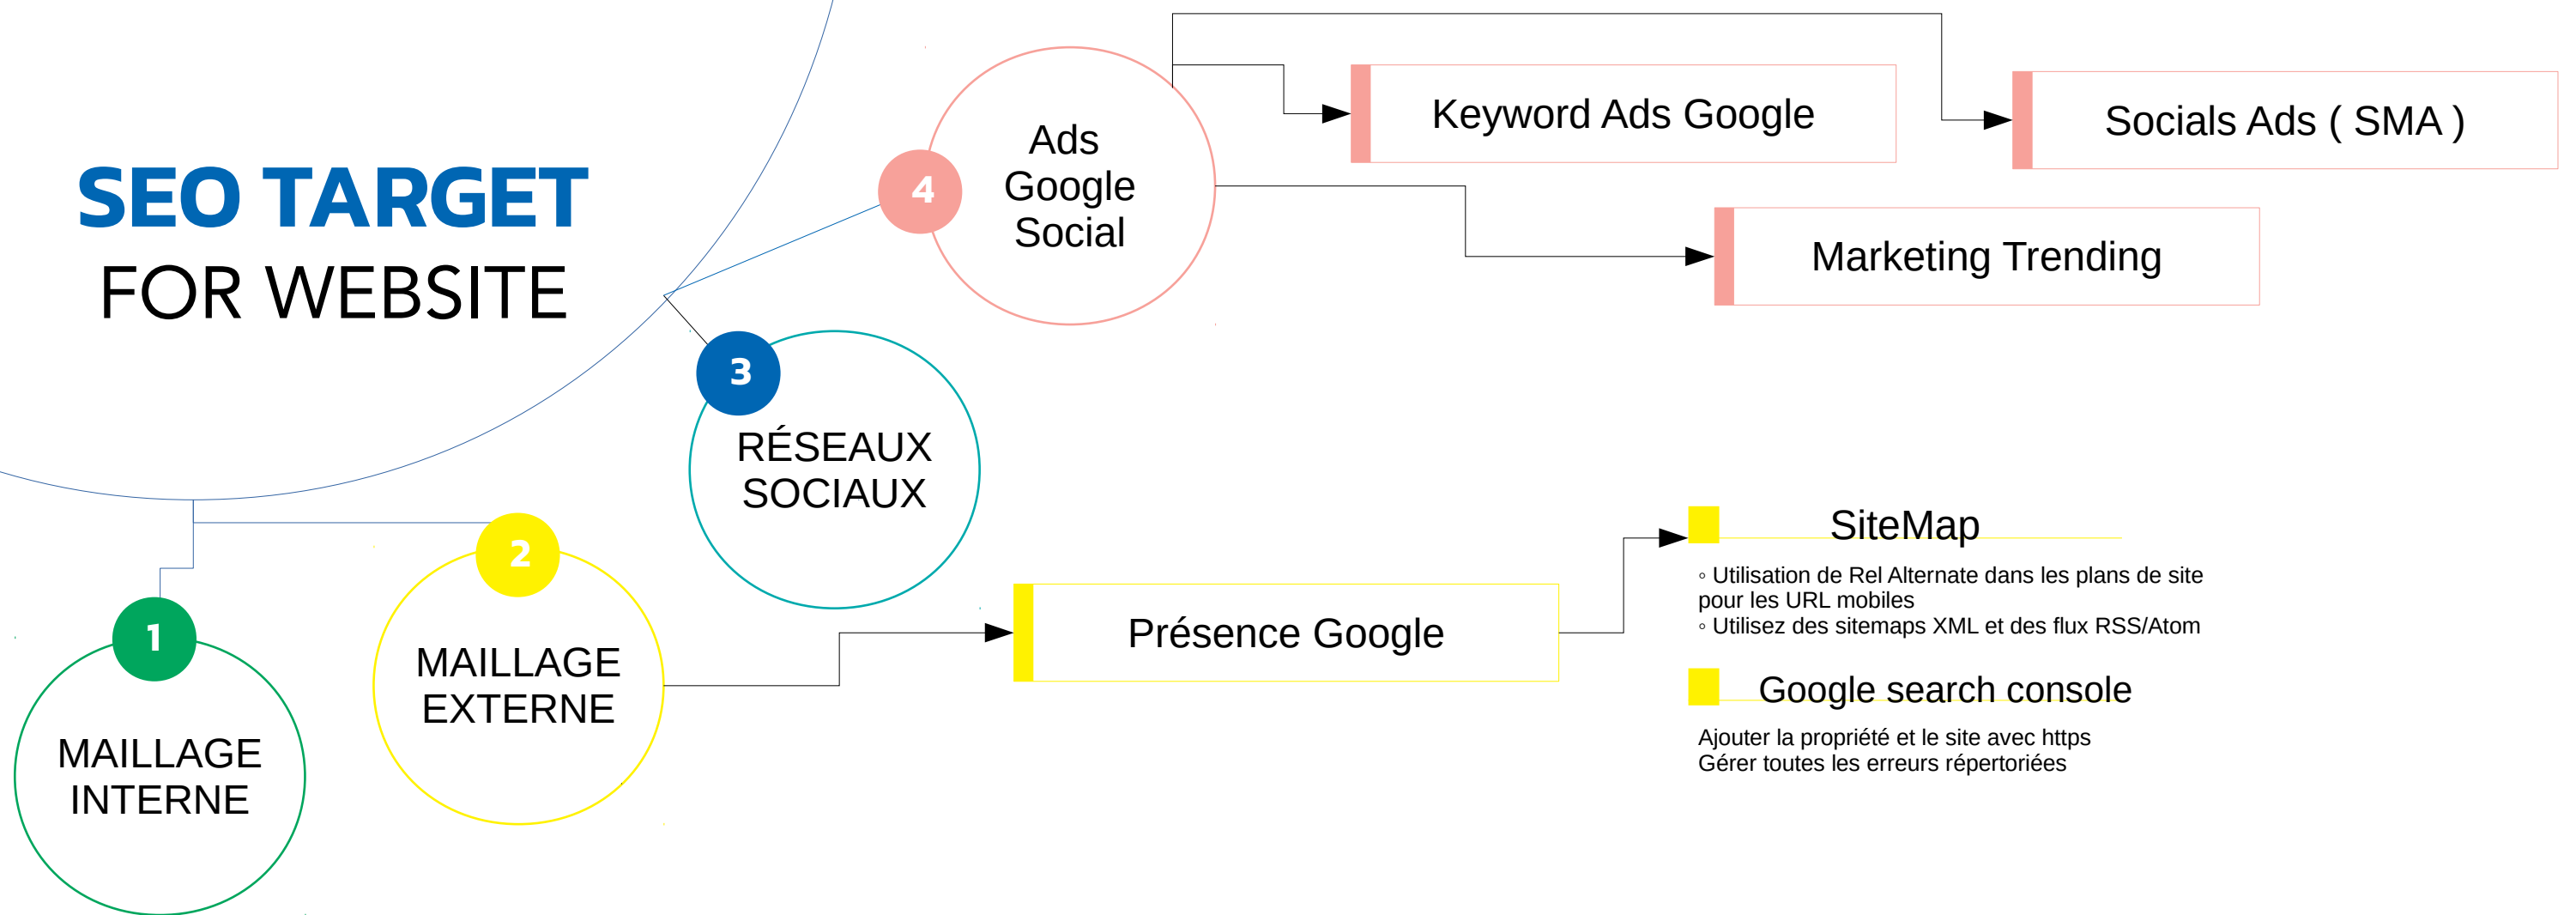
SEO TARGET
FOR WEBSITE

4
Ads
Google
Social

Keyword Ads Google

Socials Ads ( SMA )

Marketing Trending

3
RÉSEAUX
SOCIAUX

SiteMap
◦ Utilisation de Rel Alternate dans les plans de site pour les URL mobiles
◦ Utilisez des sitemaps XML et des flux RSS/Atom

Présence Google

Google search console
Ajouter la propriété et le site avec https
Gérer toutes les erreurs répertoriées

2
MAILLAGE
EXTERNE

1
MAILLAGE
INTERNE